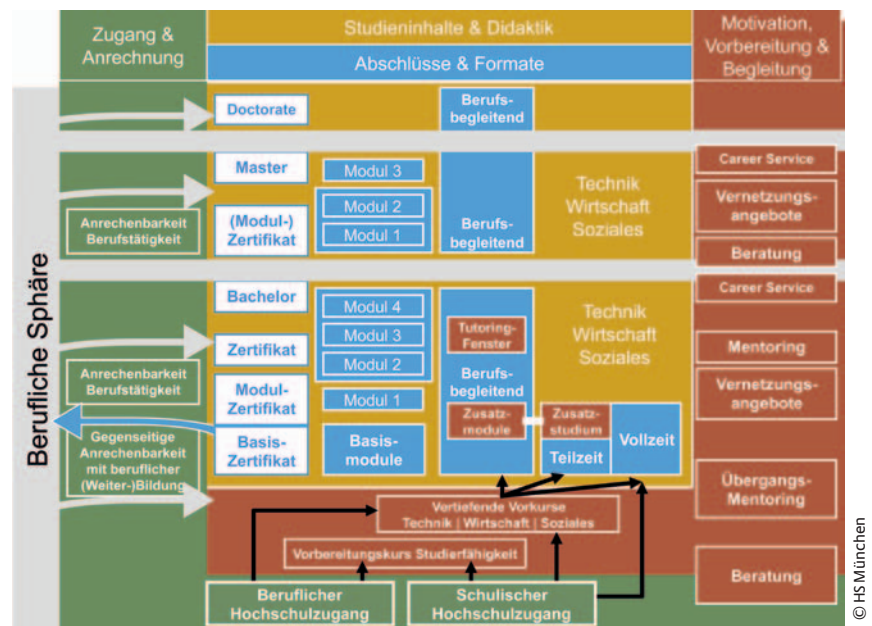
Zugang & Anrechnung

Studieninhalte & Didaktik

Abschlüsse & Formate

Motivation, Vorbereitung & Begleitung

Doctorate

Berufsbegleitend

Master

Modul 3

Modul 2

Modul 1

(Modul-) Zertifikat

Anrechenbarkeit Berufstätigkeit

Berufsbegleitend

Technik Wirtschaft Soziales

Career Service

Vernetzungsangebote

Beratung

Berufliche Sphäre

Bachelor

Modul 4

Modul 3

Modul 2

Modul 1

Zertifikat

Modul-Zertifikat

Basis-Zertifikat

Basismodule

Anrechenbarkeit Berufstätigkeit

Gegenseitige Anrechenbarkeit mit beruflicher (Weiter-)Bildung

Tutoring-Fenster

Berufsbegleitend

Zusatzmodule

Zusatzstudium

Teilzeit

Vollzeit

Technik Wirtschaft Soziales

Career Service

Mentoring

Vernetzungsangebote

Übergangs-Mentoring

Vertiefende Vorkurse Technik | Wirtschaft | Soziales

Vorbereitungskurs Studierfähigkeit

Beruflicher Hochschulzugang

Schulischer Hochschulzugang

Beratung

© HS München